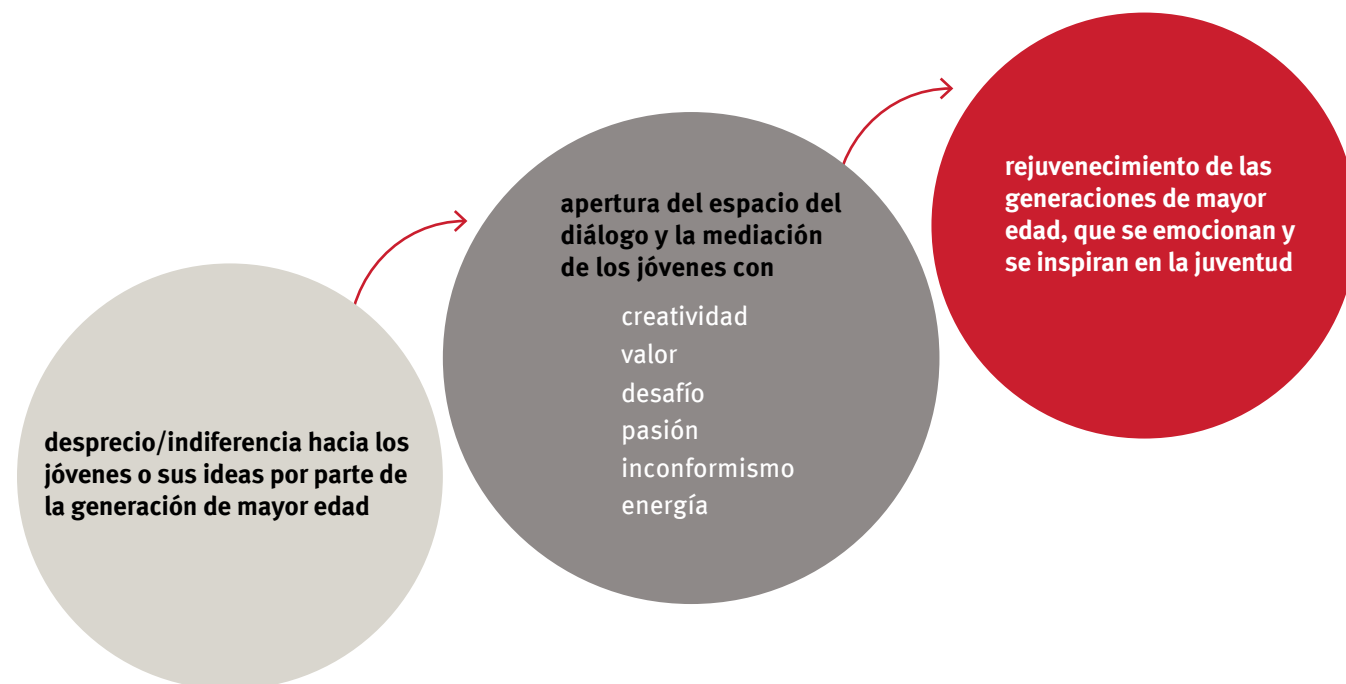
desprecio/indiferencia hacia los jóvenes o sus ideas por parte de la generación de mayor edad

apertura del espacio del diálogo y la mediación de los jóvenes con

creatividad
valor
desafío
pasión
inconformismo
energía

rejuvenecimiento de las generaciones de mayor edad, que se emocionan y se inspiran en la juventud